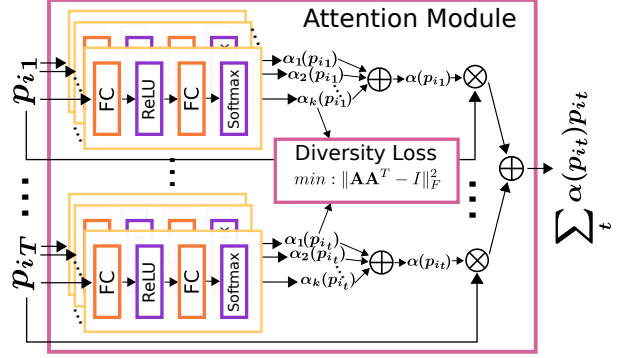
Attention Module

$p_{i_1}$

FC
ReLU
FC
Softmax

$\alpha_1(p_{i_1})$
$\alpha_2(p_{i_1})$
$\alpha_k(p_{i_1})$
$\oplus$
$\alpha(p_{i_1})$
$\otimes$

Diversity Loss
$min: \|\mathbf{A}\mathbf{A}^T - I\|_F^2$

$p_{i_T}$

FC
ReLU
FC
Softmax

$\alpha_1(p_{i_t})$
$\alpha_2(p_{i_t})$
$\alpha_k(p_{i_t})$
$\oplus$
$\alpha(p_{i_t})$
$\otimes$

$\oplus$

$\sum_t \alpha(p_{i_t})p_{i_t}$